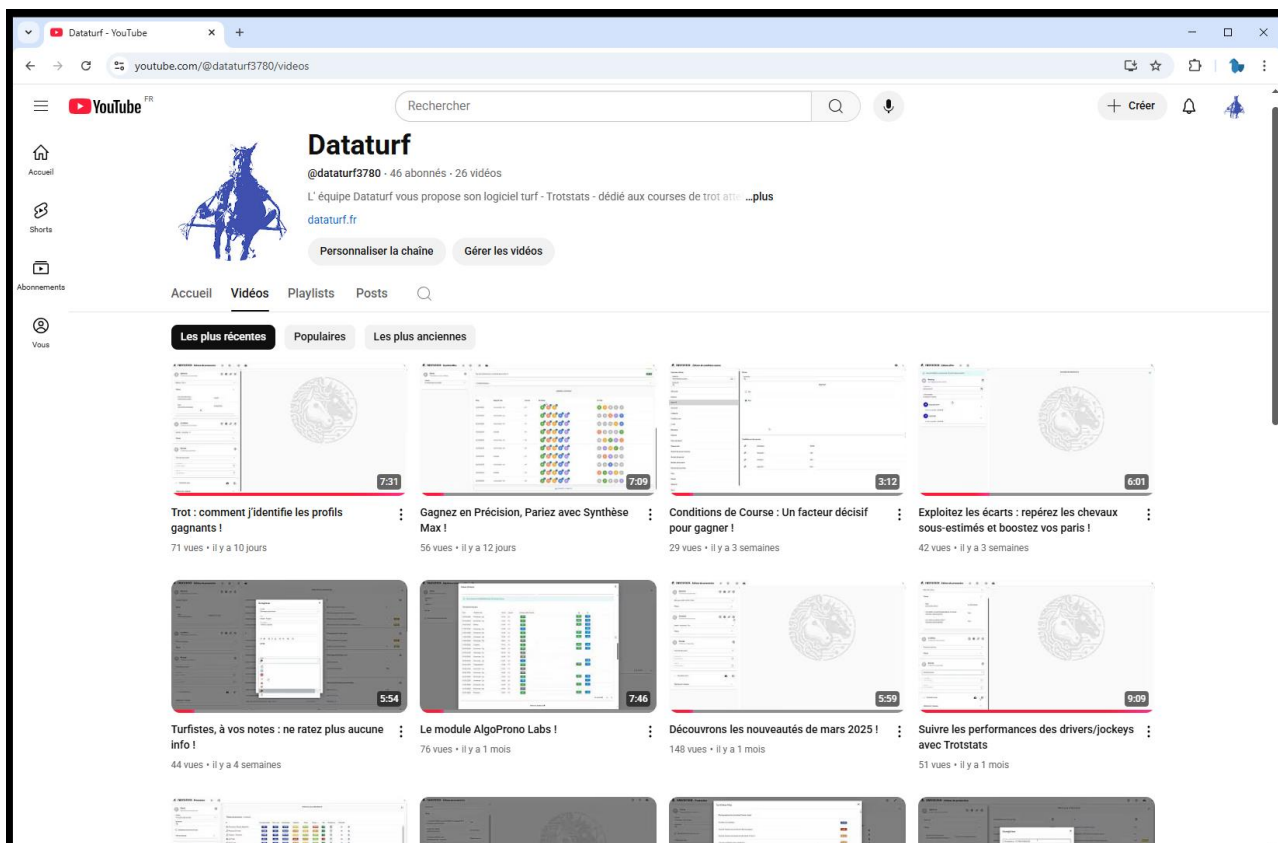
Dataturf - YouTube
youtube.com/@dataturf3780/videos

YouTube FR
Rechercher
+ Créer

Accueil
Shorts
Abonnements
Vous

Dataturf
@dataturf3780 · 46 abonnés · 26 vidéos
L' équipe Dataturf vous propose son logiciel turf - Trotstats - dédié aux courses de trot atte ...plus
dataturf.fr
Personnaliser la chaîne
Gérer les vidéos

Accueil
Vidéos
Playlists
Posts

Les plus récentes
Populaires
Les plus anciennes

7:31
Trot : comment j'identifie les profils gagnants !
71 vues • il y a 10 jours

7:09
Gagnez en Précision, Pariez avec Synthèse Max !
56 vues • il y a 12 jours

3:12
Conditions de Course : Un facteur décisif pour gagner !
29 vues • il y a 3 semaines

6:01
Exploitez les écarts : repérez les chevaux sous-estimés et boostez vos paris !
42 vues • il y a 3 semaines

5:54
Turfistes, à vos notes : ne ratez plus aucune info !
44 vues • il y a 4 semaines

7:46
Le module AlgoProno Labs !
76 vues • il y a 1 mois

5:59
Découvrons les nouveautés de mars 2025 !
148 vues • il y a 1 mois

9:09
Suivre les performances des drivers/jockeys avec Trotstats
51 vues • il y a 1 mois